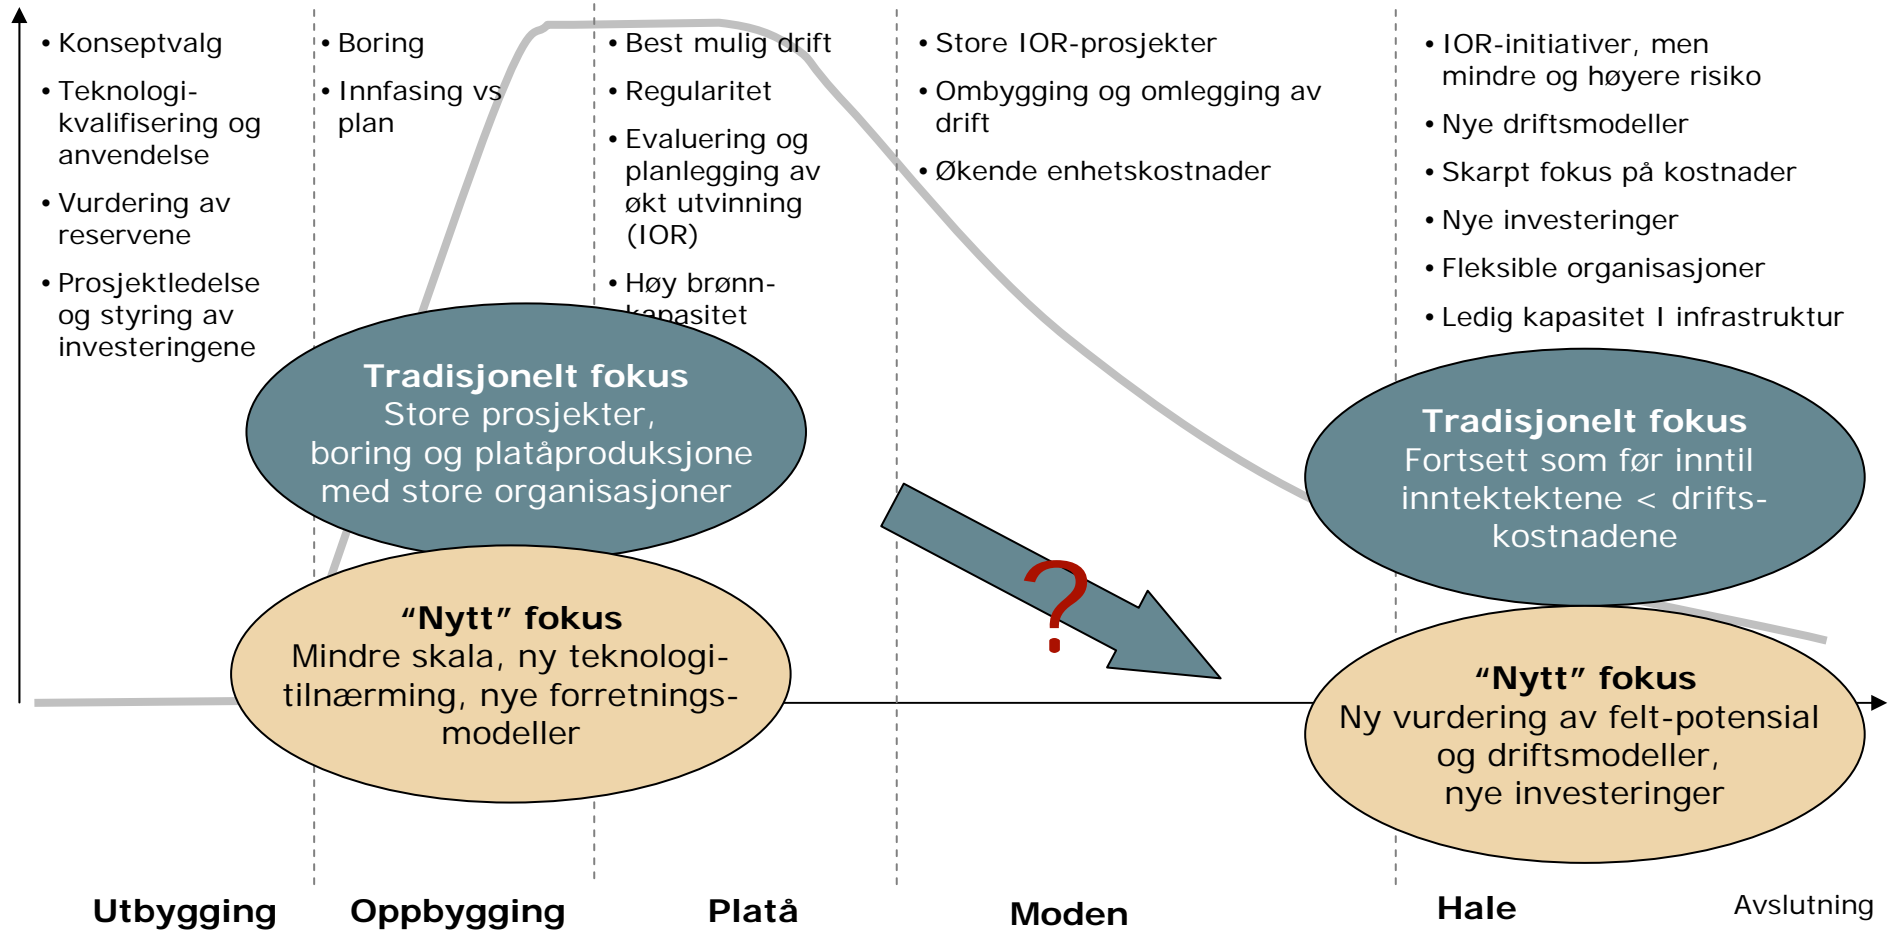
• Konseptvalg
• Teknologikvalifisering og anvendelse
• Vurdering av reservene
• Prosjektledelse og styring av investeringene

• Boring
• Innfasing vs plan

• Best mulig drift
• Regularitet
• Evaluering og planlegging av økt utvinning (IOR)
• Høy brønnkapasitet

• Store IOR-prosjekter
• Ombygging og omlegging av drift
• Økende enhetskostnader

• IOR-initiativer, men mindre og høyere risiko
• Nye driftsmodeller
• Skarpt fokus på kostnader
• Nye investeringer
• Fleksible organisasjoner
• Ledig kapasitet I infrastruktur

Tradisjonelt fokus
Store prosjekter, boring og platåproduksjone med store organisasjoner

"Nytt" fokus
Mindre skala, ny teknologitilnærming, nye forretningsmodeller

?

Tradisjonelt fokus
Fortsett som før inntil inntektektene < driftskostnadene

"Nytt" fokus
Ny vurdering av felt-potensial og driftsmodeller, nye investeringer

Utbygging
Oppbygging
Platå
Moden
Hale
Avslutning